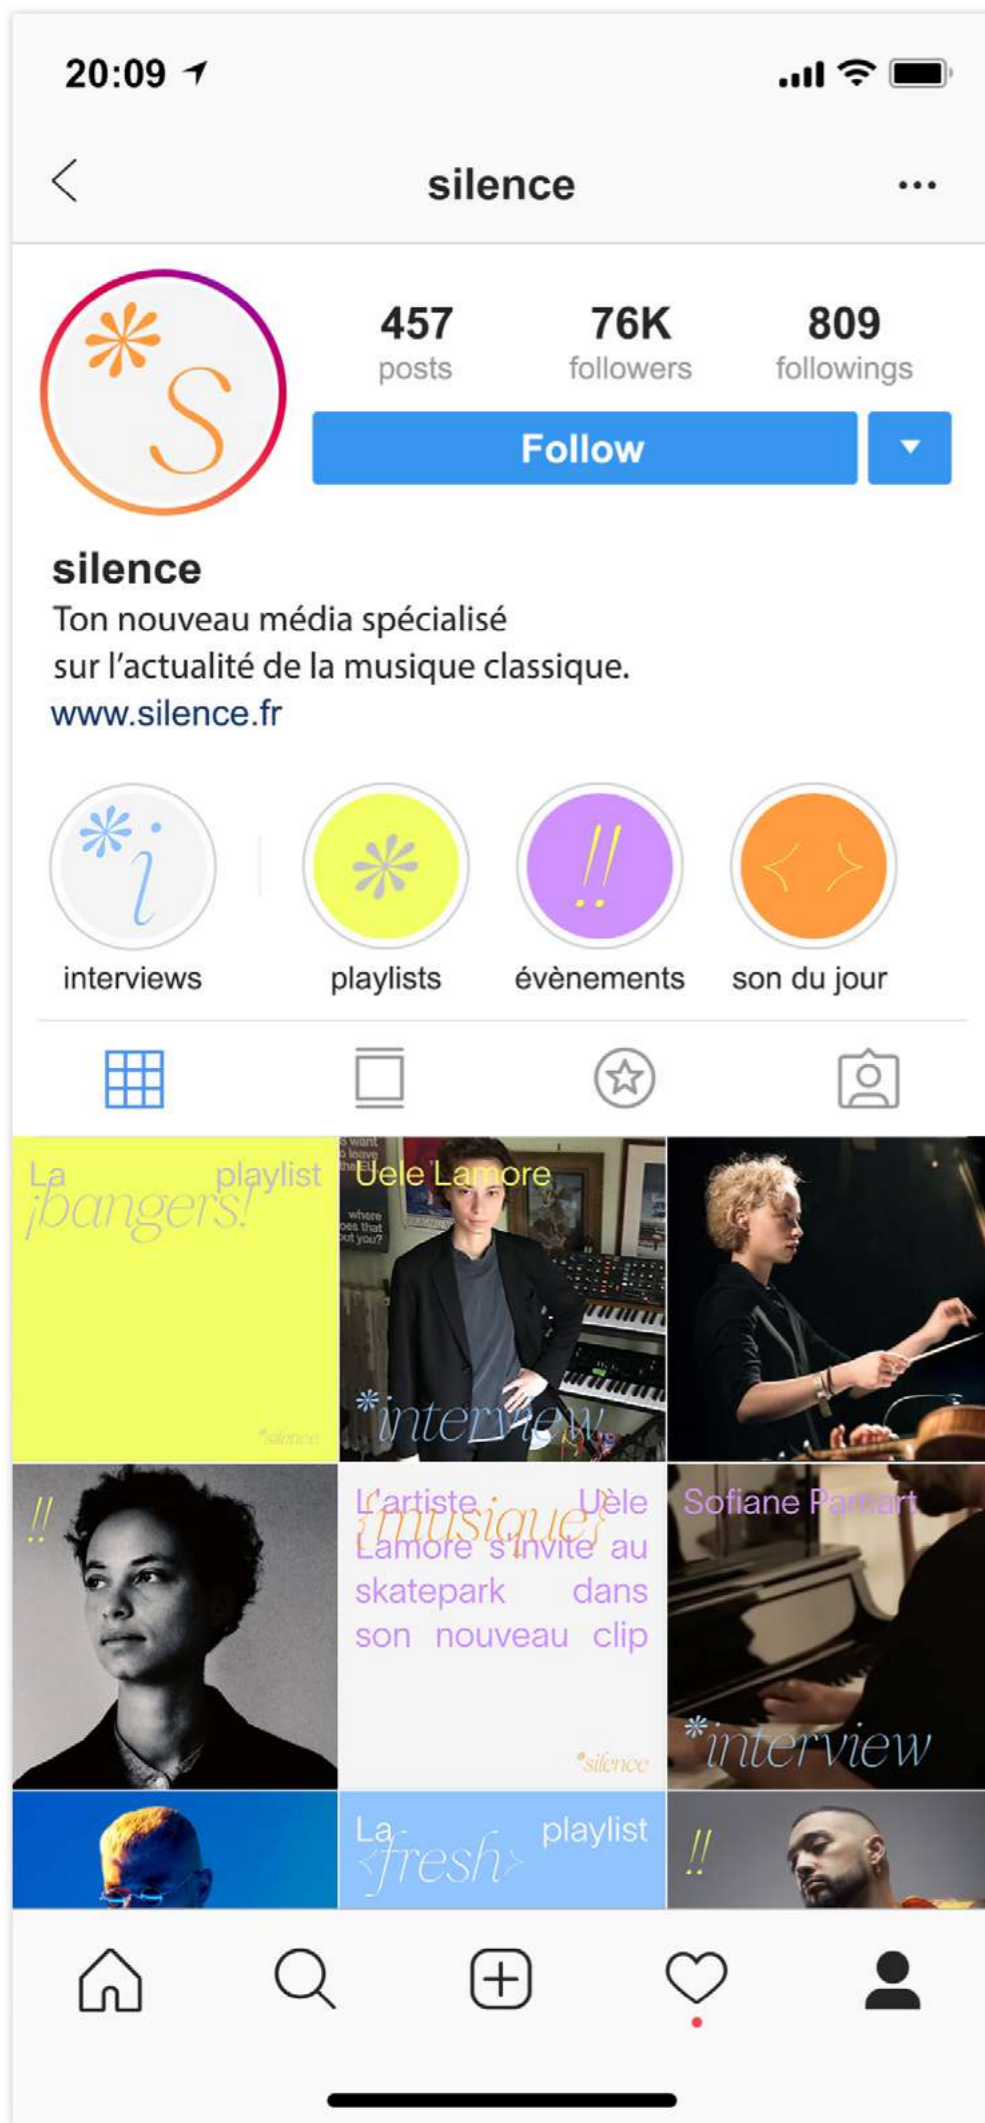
20:09

silence

...

457
posts

76K
followers

809
followings

Follow

silence
Ton nouveau média spécialisé sur l'actualité de la musique classique.
www.silence.fr

interviews

playlists

évènements

son du jour

La playlist ¡bangers!

silence

Uele Lamore

interview

!!

L'artiste Uèle Lamore s'invite au skatepark dans son nouveau clip

{musique}

silence

Sofiane Pamart

interview

La playlist ‹fresh›

!!